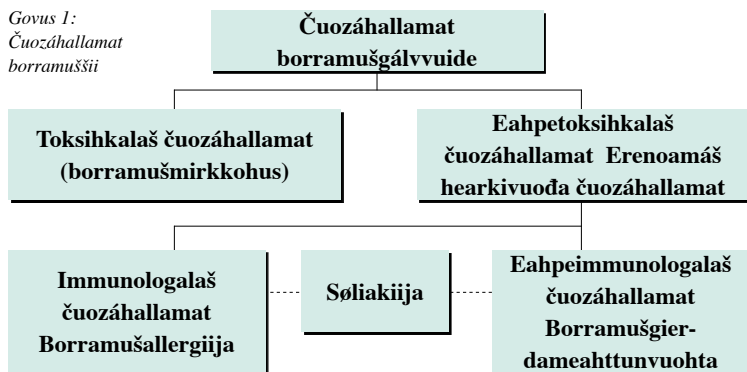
Govus 1: Čuozáhallamat borramuššii

Čuozáhallamat borramušgálvvuide

Toksihkalaš čuozáhallamat (borramušmirkkohus)

Eahpetoksihkalaš čuozáhallamat Erenoamáš hearkivuođa čuozáhallamat

Immunologalaš čuozáhallamat Borramušallergiija

Søliakiija

Eahpeimmunologalaš čuozáhallamat Borramušgier-dameahttunvuohta